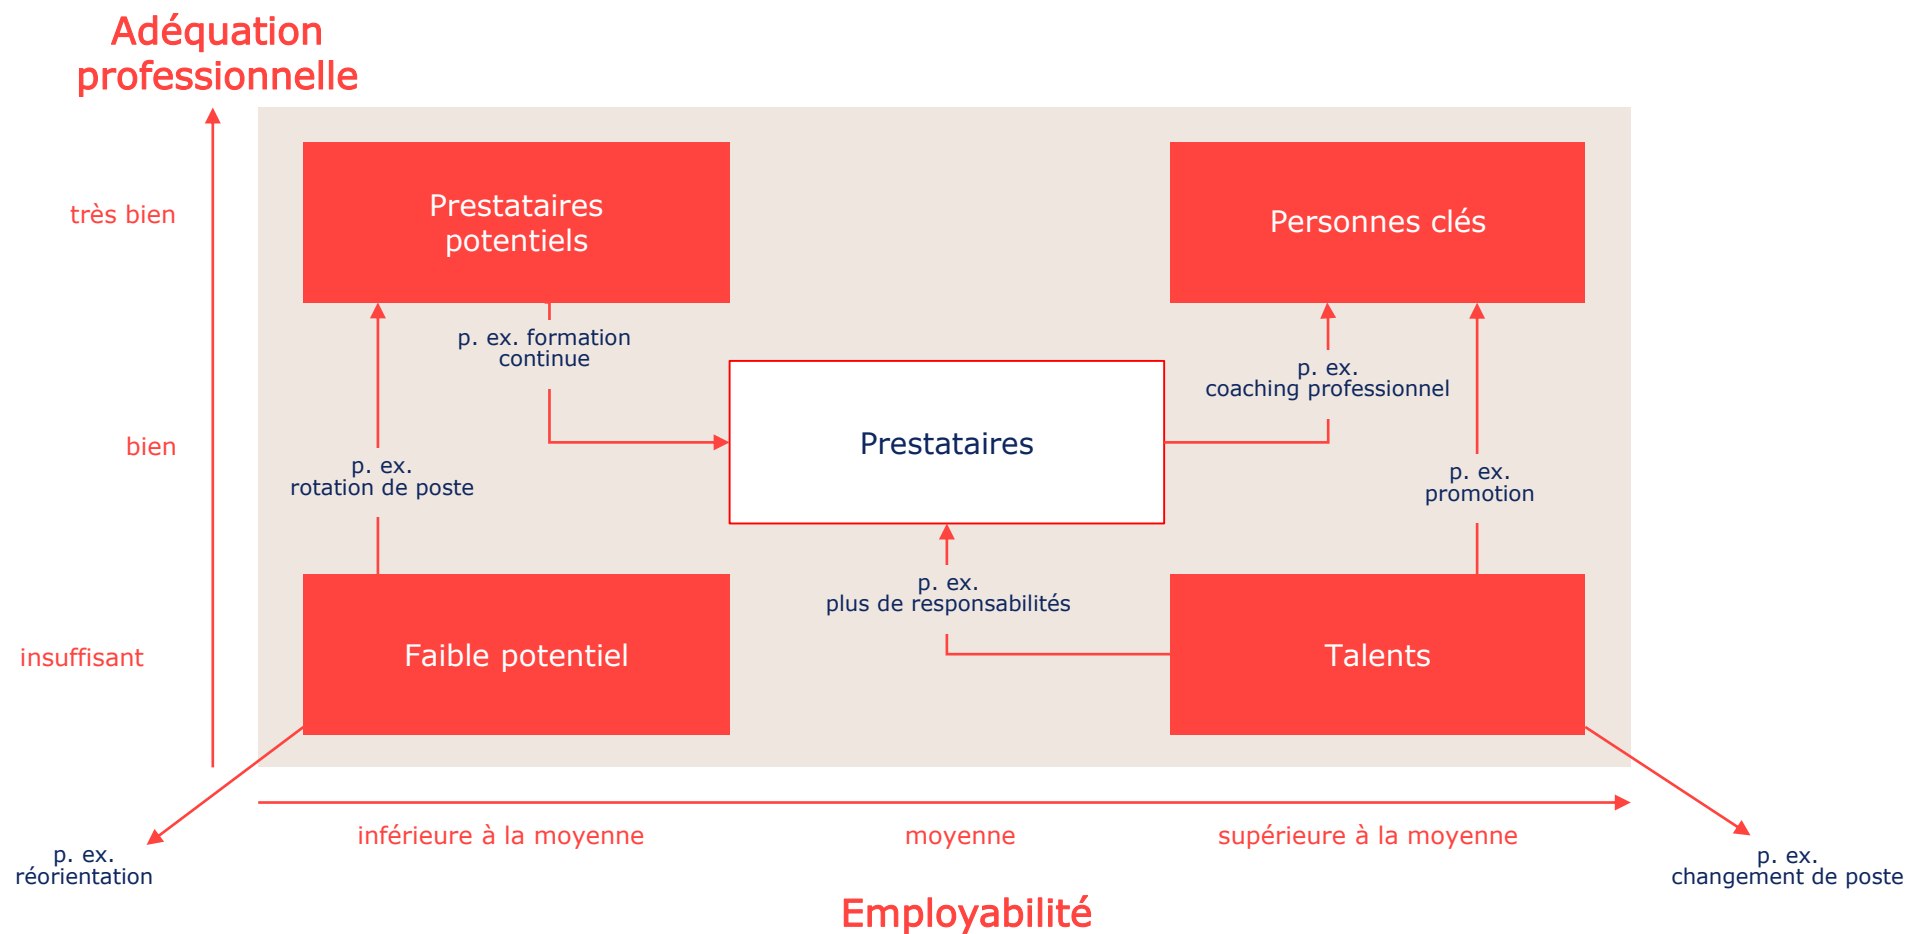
Adéquation professionnelle

très bien

bien

insuffisant

Prestataires potentiels

Personnes clés

p. ex. formation continue

p. ex. coaching professionnel

Prestataires

p. ex. rotation de poste

p. ex. promotion

p. ex. plus de responsabilités

Faible potentiel

Talents

p. ex. réorientation

inférieure à la moyenne

moyenne

supérieure à la moyenne

p. ex. changement de poste

Employabilité